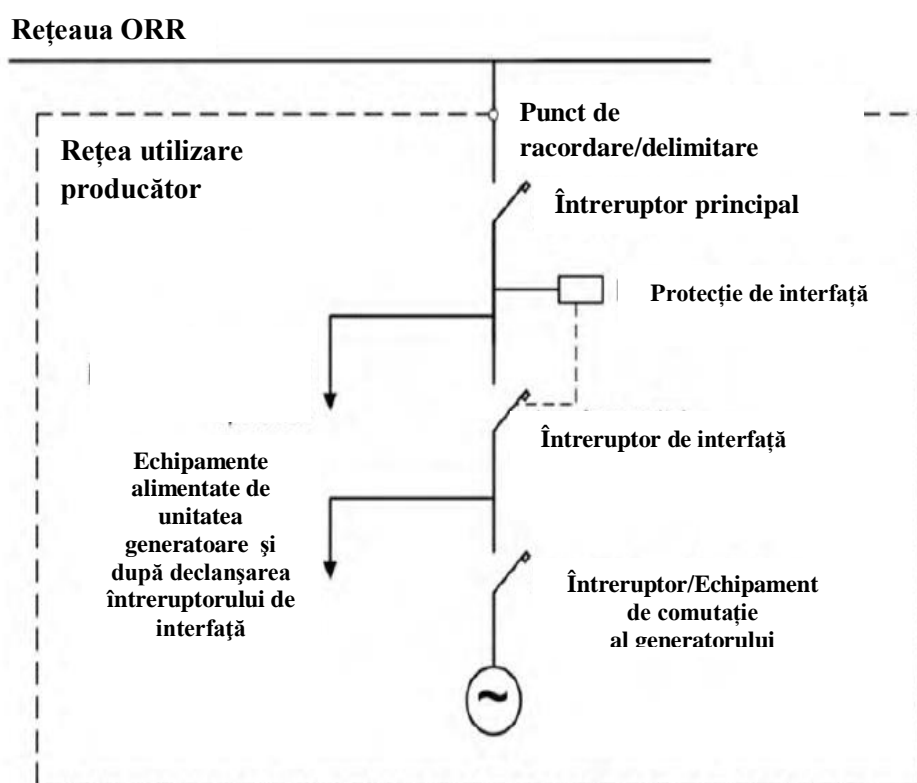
Rețeaua ORR

Punct de racordare/delimitare

Rețea utilizare producător

Întreruptor principal

Protecție de interfață

Întreruptor de interfață

Echipamente alimentate de unitatea generatoare şi după declanșarea întreruptorului de interfață

Întreruptor/Echipament de comutație al generatorului

~